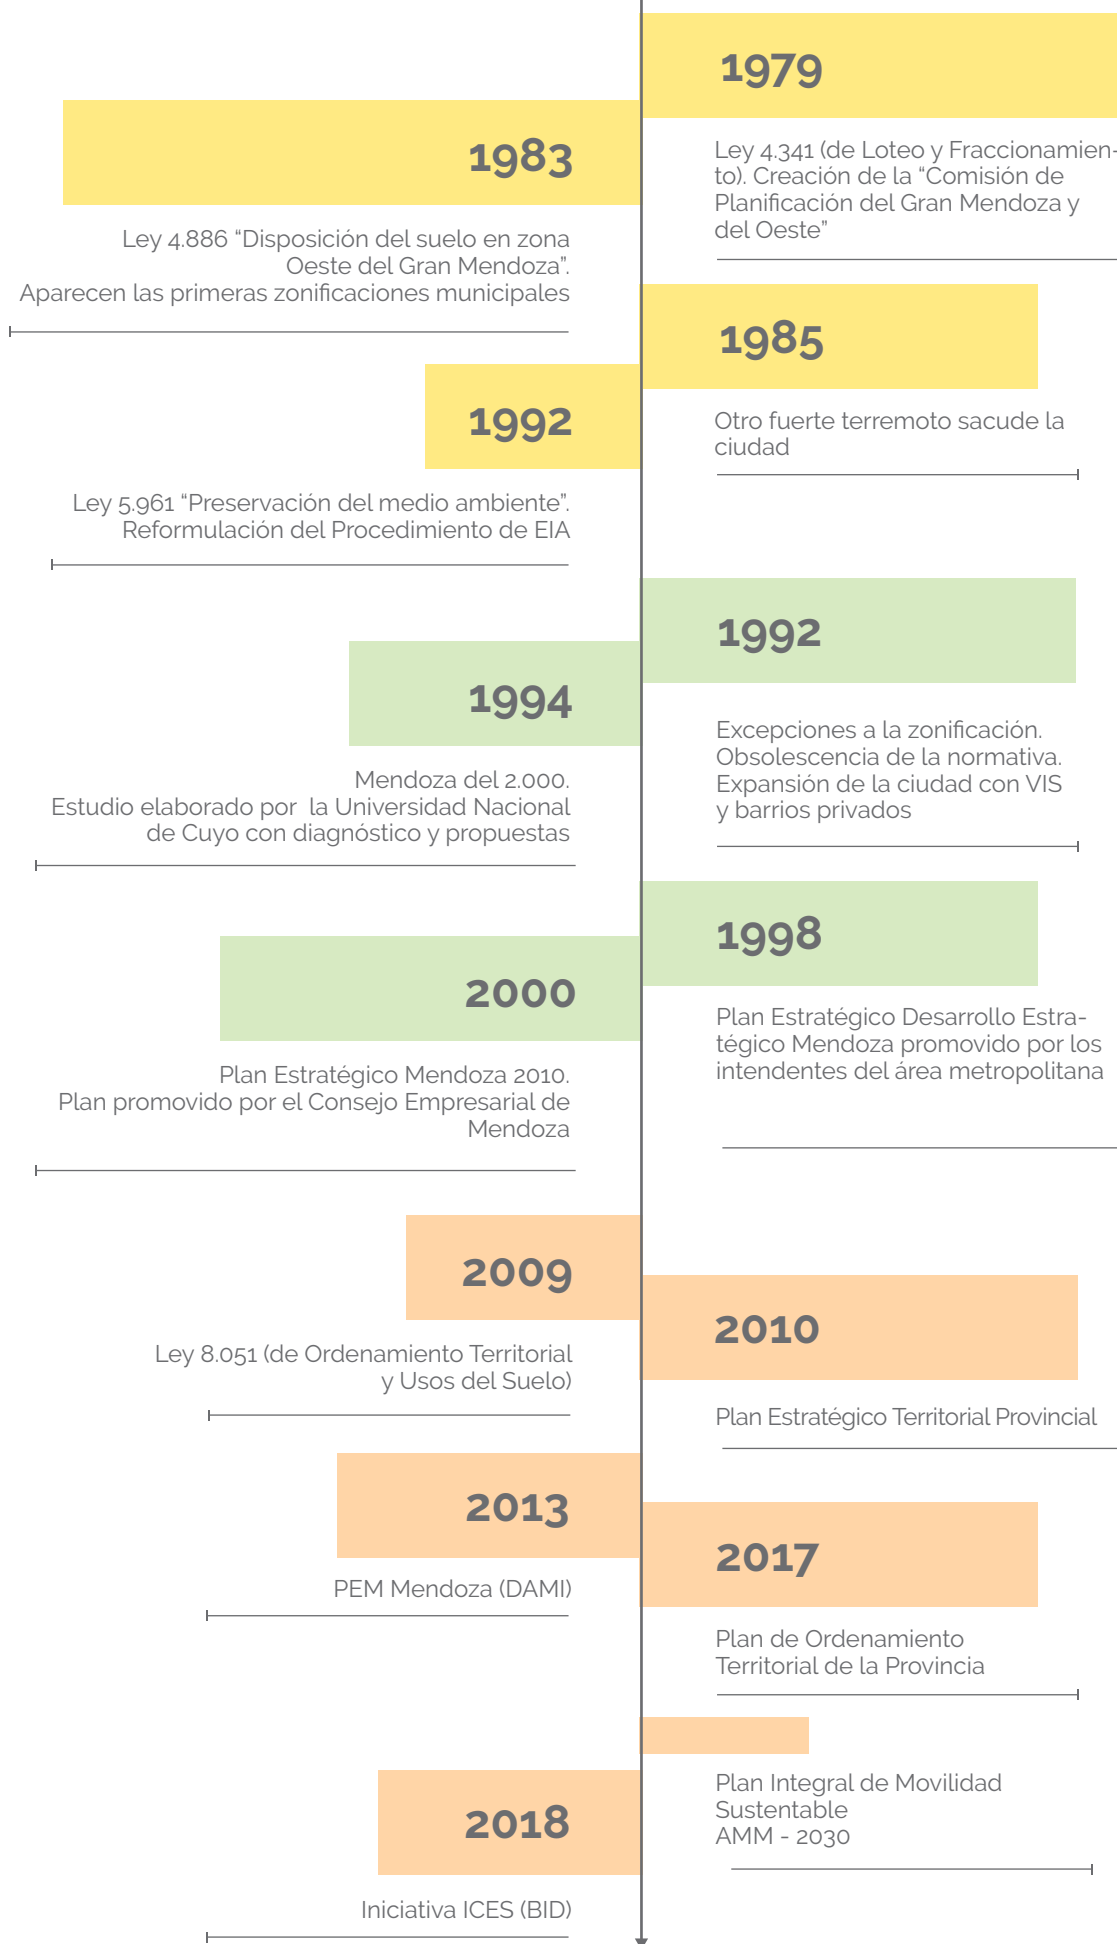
1979

Ley 4.341 (de Loteo y Fraccionamiento). Creación de la "Comisión de Planificación del Gran Mendoza y del Oeste"

1983

Ley 4.886 "Disposición del suelo en zona Oeste del Gran Mendoza". Aparecen las primeras zonificaciones municipales

1985

Otro fuerte terremoto sacude la ciudad

1992

Ley 5.961 "Preservación del medio ambiente". Reformulación del Procedimiento de EIA

1992

Excepciones a la zonificación. Obsolescencia de la normativa. Expansión de la ciudad con VIS y barrios privados

1994

Mendoza del 2.000. Estudio elaborado por la Universidad Nacional de Cuyo con diagnóstico y propuestas

1998

Plan Estratégico Desarrollo Estratégico Mendoza promovido por los intendentes del área metropolitana

2000

Plan Estratégico Mendoza 2010. Plan promovido por el Consejo Empresarial de Mendoza

2009

Ley 8.051 (de Ordenamiento Territorial y Usos del Suelo)

2010

Plan Estratégico Territorial Provincial

2013

PEM Mendoza (DAMI)

2017

Plan de Ordenamiento Territorial de la Provincia

Plan Integral de Movilidad Sustentable AMM - 2030

2018

Iniciativa ICES (BID)